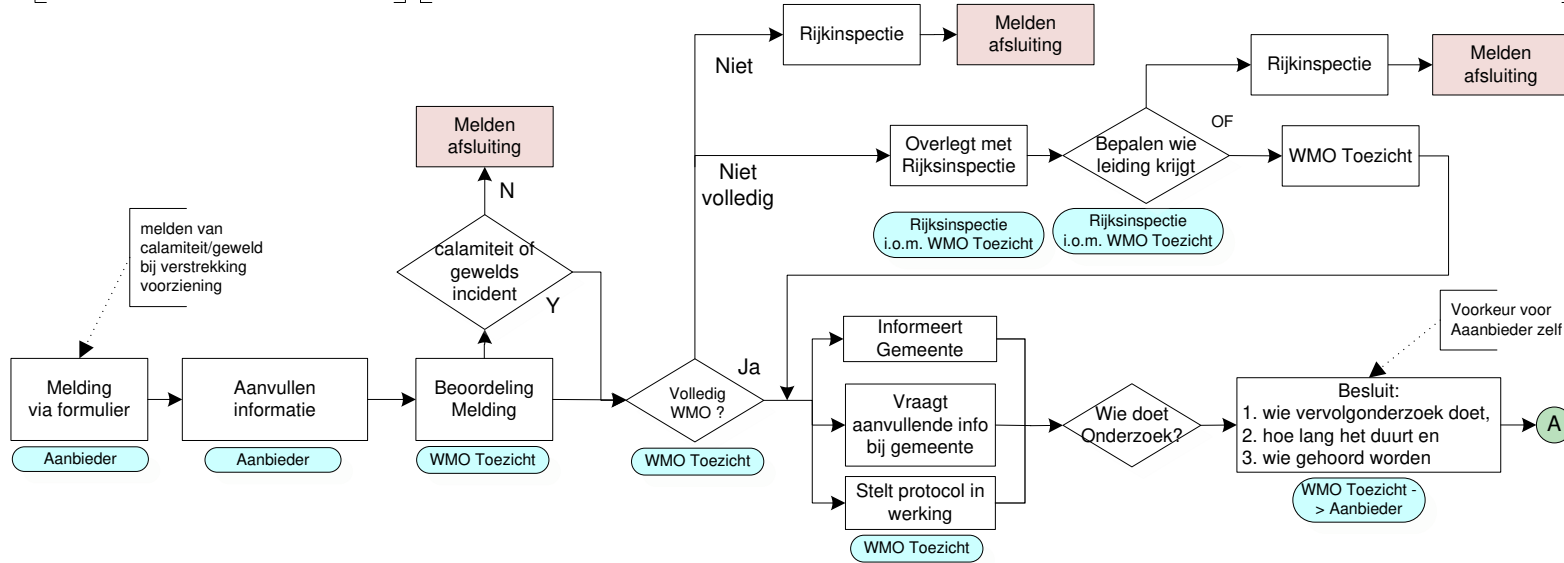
Rijkinspectie

Melden afsluiting

Niet

Rijkinspectie

Melden afsluiting

OF

Melden afsluiting

Overlegt met Rijksinspectie

Bepalen wie leiding krijgt

WMO Toezicht

Niet volledig

N

Rijksinspectie i.o.m. WMO Toezicht

Rijksinspectie i.o.m. WMO Toezicht

melden van calamiteit/geweld bij verstrekking voorziening

calamiteit of gewelds incident

Y

Voorkeur voor Aaanbieder zelf

Informeert Gemeente

Ja

Melding via formulier

Aanvullen informatie

Beoordeling Melding

Volledig WMO ?

Vraagt aanvullende info bij gemeente

Wie doet Onderzoek?

Besluit:
1. wie vervolgonderzoek doet,
2. hoe lang het duurt en
3. wie gehoord worden

A

Aanbieder

Aanbieder

WMO Toezicht

WMO Toezicht

Stelt protocol in werking

WMO Toezicht - > Aanbieder

WMO Toezicht